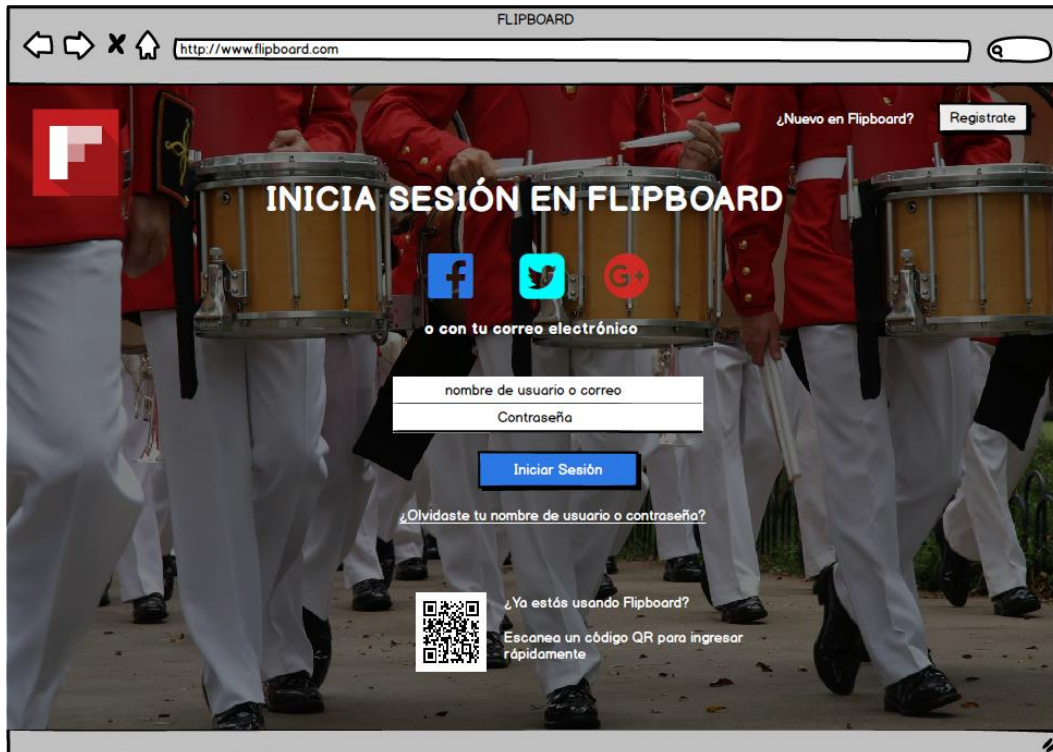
FLIPBOARD

http://www.flipboard.com

¿Nuevo en Flipboard?

Registrate

INICIA SESIÓN EN FLIPBOARD

o con tu correo electrónico

nombre de usuario o correo

Contraseña

Iniciar Sesión

¿Olvidaste tu nombre de usuario o contraseña?

¿Ya estás usando Flipboard?

Escanea un código QR para ingresar rápidamente